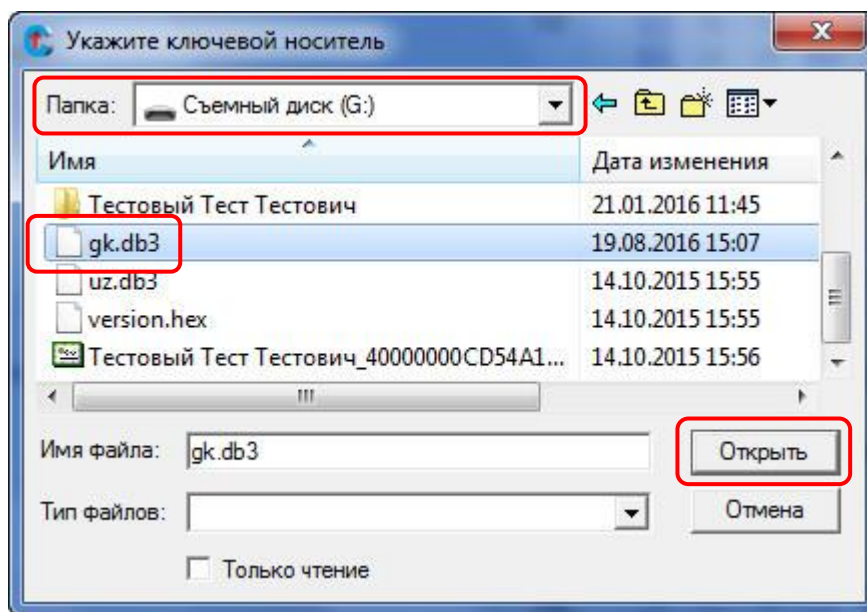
Укажите ключевой носитель

Папка: Съемный диск (G:)

| Имя | Дата изменения |
|---|---|
| Тестовый Тест Тестович | 21.01.2016 11:45 |
| gk.db3 | 19.08.2016 15:07 |
| uz.db3 | 14.10.2015 15:55 |
| version.hex | 14.10.2015 15:55 |
| Тестовый Тест Тестович_40000000CD54A1... | 14.10.2015 15:56 |

Имя файла: gk.db3
Открыть

Тип файлов:
Отмена

Только чтение